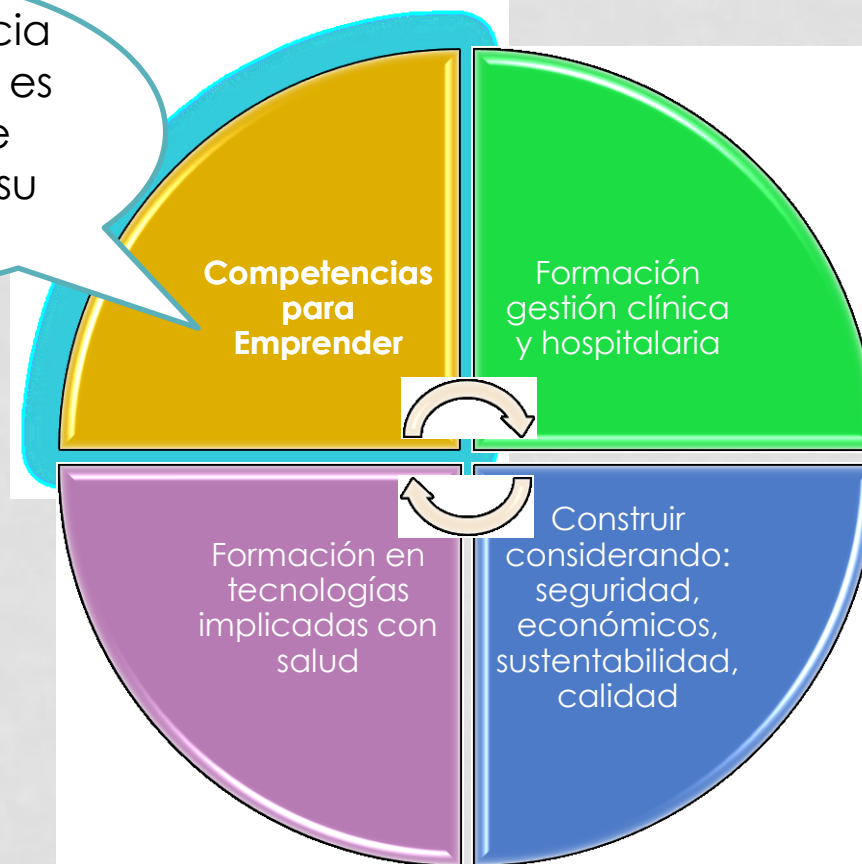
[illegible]cia
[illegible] es
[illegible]e
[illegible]su

Competencias para Emprender

Formación gestión clínica y hospitalaria

Formación en tecnologías implicadas con salud

Construir considerando: seguridad, económicos, sustentabilidad, calidad